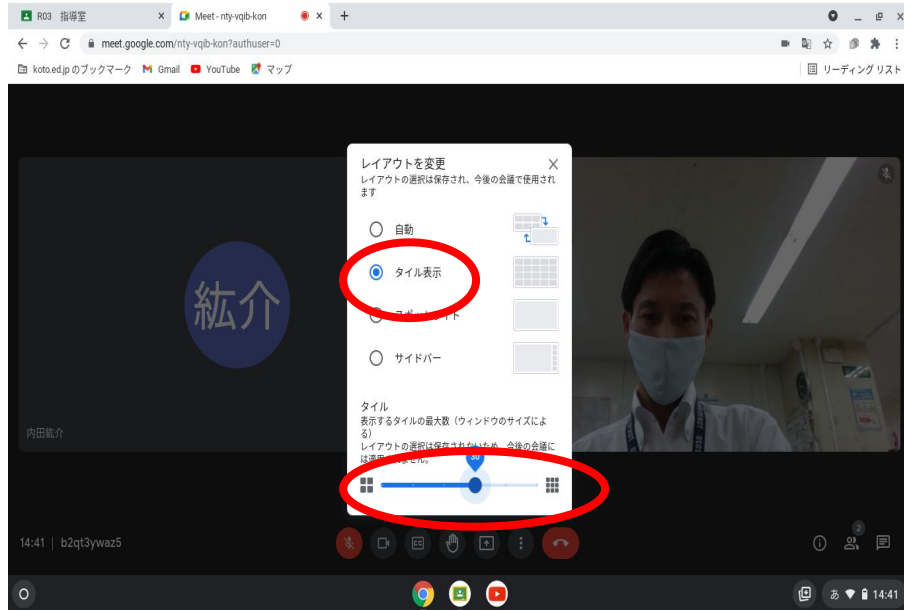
R03 指導室
Meet - nty-vqib-kon
+
meet.google.com/nty-vqib-kon?authuser=0
koto.ed.jp のブックマーク Gmail YouTube マップ
リーディング リスト

紘介
内田紘介

レイアウトを変更
レイアウトの選択は保存され、今後の会議で使用されます
自動
タイル表示
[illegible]
サイドバー
タイル
表示するタイルの最大数（ウィンドウのサイズによる）
レイアウトの選択は保存されないため、今後の会議には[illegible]
36

14:41 | b2qt3ywaz5
2
あ 14:41